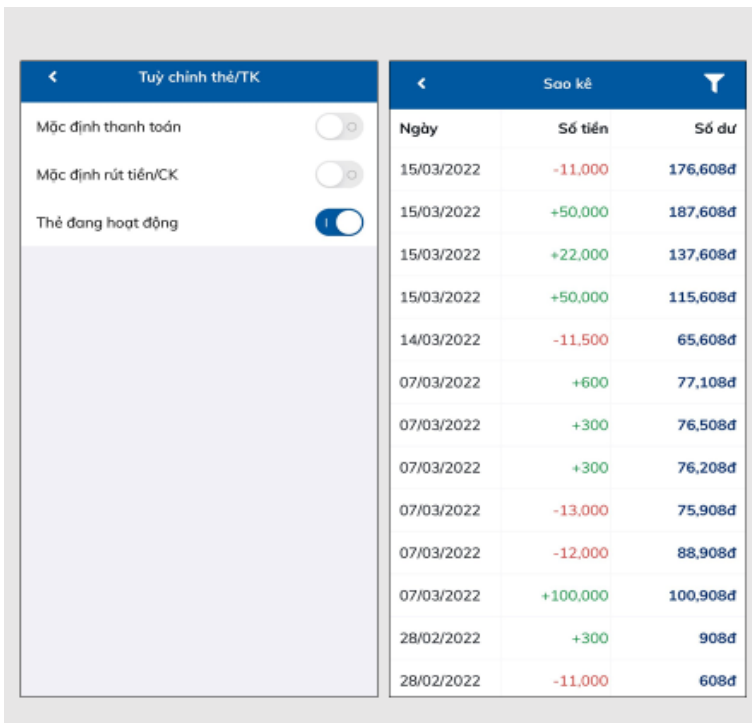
<
Tuỳ chỉnh thẻ/TK

Mặc định thanh toán

Mặc định rút tiền/CK

Thẻ đang hoạt động

<
Sao kê

| Ngày | Số tiền | Số dư |
|---|---|---|
| 15/03/2022 | -11,000 | 176,608đ |
| 15/03/2022 | +50,000 | 187,608đ |
| 15/03/2022 | +22,000 | 137,608đ |
| 15/03/2022 | +50,000 | 115,608đ |
| 14/03/2022 | -11,500 | 65,608đ |
| 07/03/2022 | +600 | 77,108đ |
| 07/03/2022 | +300 | 76,508đ |
| 07/03/2022 | +300 | 76,208đ |
| 07/03/2022 | -13,000 | 75,908đ |
| 07/03/2022 | -12,000 | 88,908đ |
| 07/03/2022 | +100,000 | 100,908đ |
| 28/02/2022 | +300 | 908đ |
| 28/02/2022 | -11,000 | 608đ |